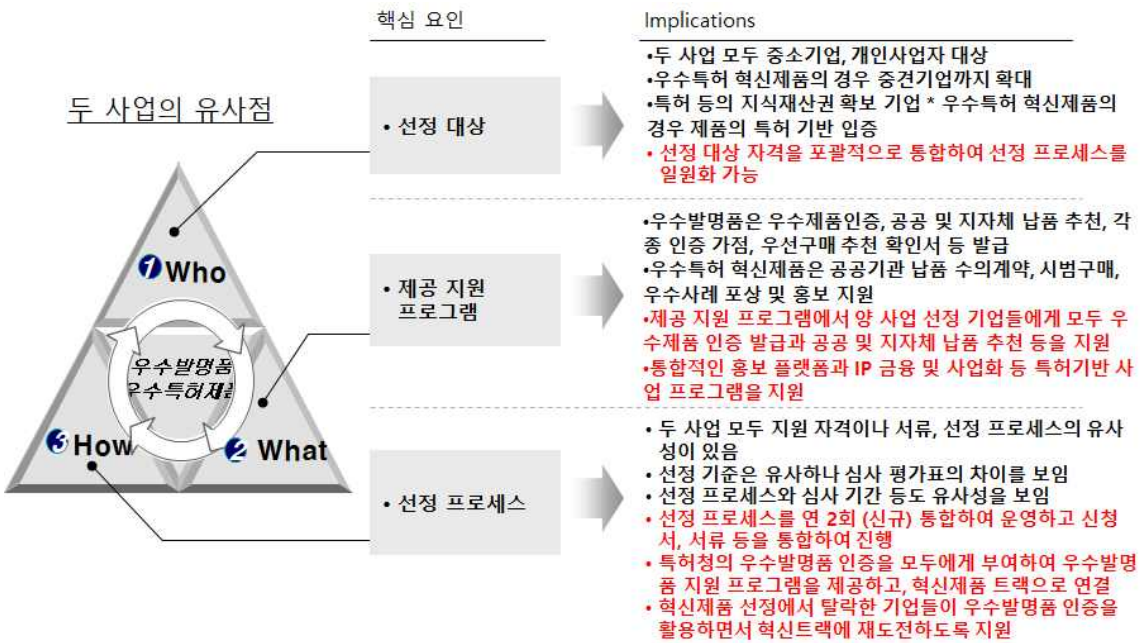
두 사업의 유사점

1 Who

우수발명품
우수특허제품

3 How

2 What

핵심 요인

Implications

• 선정 대상

•두 사업 모두 중소기업, 개인사업자 대상
•우수특허 혁신제품의 경우 중견기업까지 확대
•특허 등의 지식재산권 확보 기업 * 우수특허 혁신제품의 경우 제품의 특허 기반 입증
• 선정 대상 자격을 포괄적으로 통합하여 선정 프로세스를 일원화 가능

• 제공 지원 프로그램

•우수발명품은 우수제품인증, 공공 및 지자체 납품 추천, 각종 인증 가점, 우선구매 추천 확인서 등 발급
•우수특허 혁신제품은 공공기관 납품 수의계약, 시범구매, 우수사례 포상 및 홍보 지원
•제공 지원 프로그램에서 양 사업 선정 기업들에게 모두 우수제품 인증 발급과 공공 및 지자체 납품 추천 등을 지원
•통합적인 홍보 플랫폼과 IP 금융 및 사업화 등 특허기반 사업 프로그램을 지원

• 선정 프로세스

• 두 사업 모두 지원 자격이나 서류, 선정 프로세스의 유사성이 있음
• 선정 기준은 유사하나 심사 평가표의 차이를 보임
• 선정 프로세스와 심사 기간 등도 유사성을 보임
• 선정 프로세스를 연 2회 (신규) 통합하여 운영하고 신청서, 서류 등을 통합하여 진행
• 특허청의 우수발명품 인증을 모두에게 부여하여 우수발명품 지원 프로그램을 제공하고, 혁신제품 트랙으로 연결
• 혁신제품 선정에서 탈락한 기업들이 우수발명품 인증을 활용하면서 혁신트랙에 재도전하도록 지원